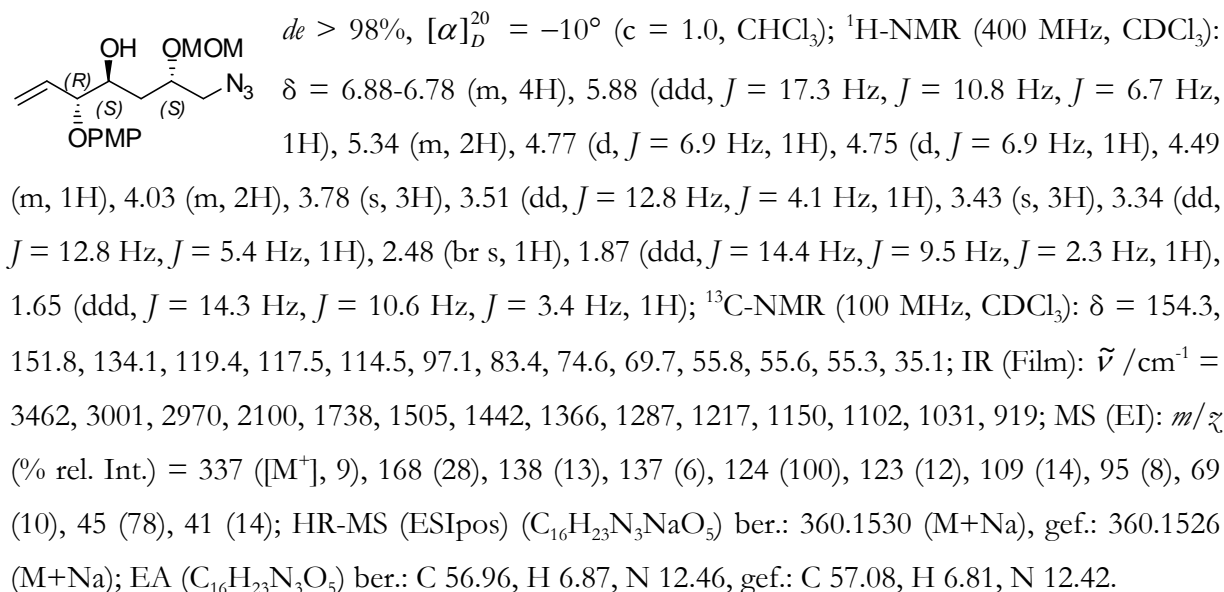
OH OMOM
(R) (S) (S) $N_3$
OPMP

*de* > 98%, $[\alpha]_D^{20} = -10°$ (c = 1.0, $CHCl_3$); $^1$H-NMR (400 MHz, $CDCl_3$): δ = 6.88-6.78 (m, 4H), 5.88 (ddd, *J* = 17.3 Hz, *J* = 10.8 Hz, *J* = 6.7 Hz, 1H), 5.34 (m, 2H), 4.77 (d, *J* = 6.9 Hz, 1H), 4.75 (d, *J* = 6.9 Hz, 1H), 4.49 (m, 1H), 4.03 (m, 2H), 3.78 (s, 3H), 3.51 (dd, *J* = 12.8 Hz, *J* = 4.1 Hz, 1H), 3.43 (s, 3H), 3.34 (dd, *J* = 12.8 Hz, *J* = 5.4 Hz, 1H), 2.48 (br s, 1H), 1.87 (ddd, *J* = 14.4 Hz, *J* = 9.5 Hz, *J* = 2.3 Hz, 1H), 1.65 (ddd, *J* = 14.3 Hz, *J* = 10.6 Hz, *J* = 3.4 Hz, 1H); $^{13}$C-NMR (100 MHz, $CDCl_3$): δ = 154.3, 151.8, 134.1, 119.4, 117.5, 114.5, 97.1, 83.4, 74.6, 69.7, 55.8, 55.6, 55.3, 35.1; IR (Film): $\tilde{\nu}$ /cm$^{-1}$ = 3462, 3001, 2970, 2100, 1738, 1505, 1442, 1366, 1287, 1217, 1150, 1102, 1031, 919; MS (EI): *m/z* (% rel. Int.) = 337 ([M$^+$], 9), 168 (28), 138 (13), 137 (6), 124 (100), 123 (12), 109 (14), 95 (8), 69 (10), 45 (78), 41 (14); HR-MS (ESIpos) ($C_{16}H_{23}N_3NaO_5$) ber.: 360.1530 (M+Na), gef.: 360.1526 (M+Na); EA ($C_{16}H_{23}N_3O_5$) ber.: C 56.96, H 6.87, N 12.46, gef.: C 57.08, H 6.81, N 12.42.